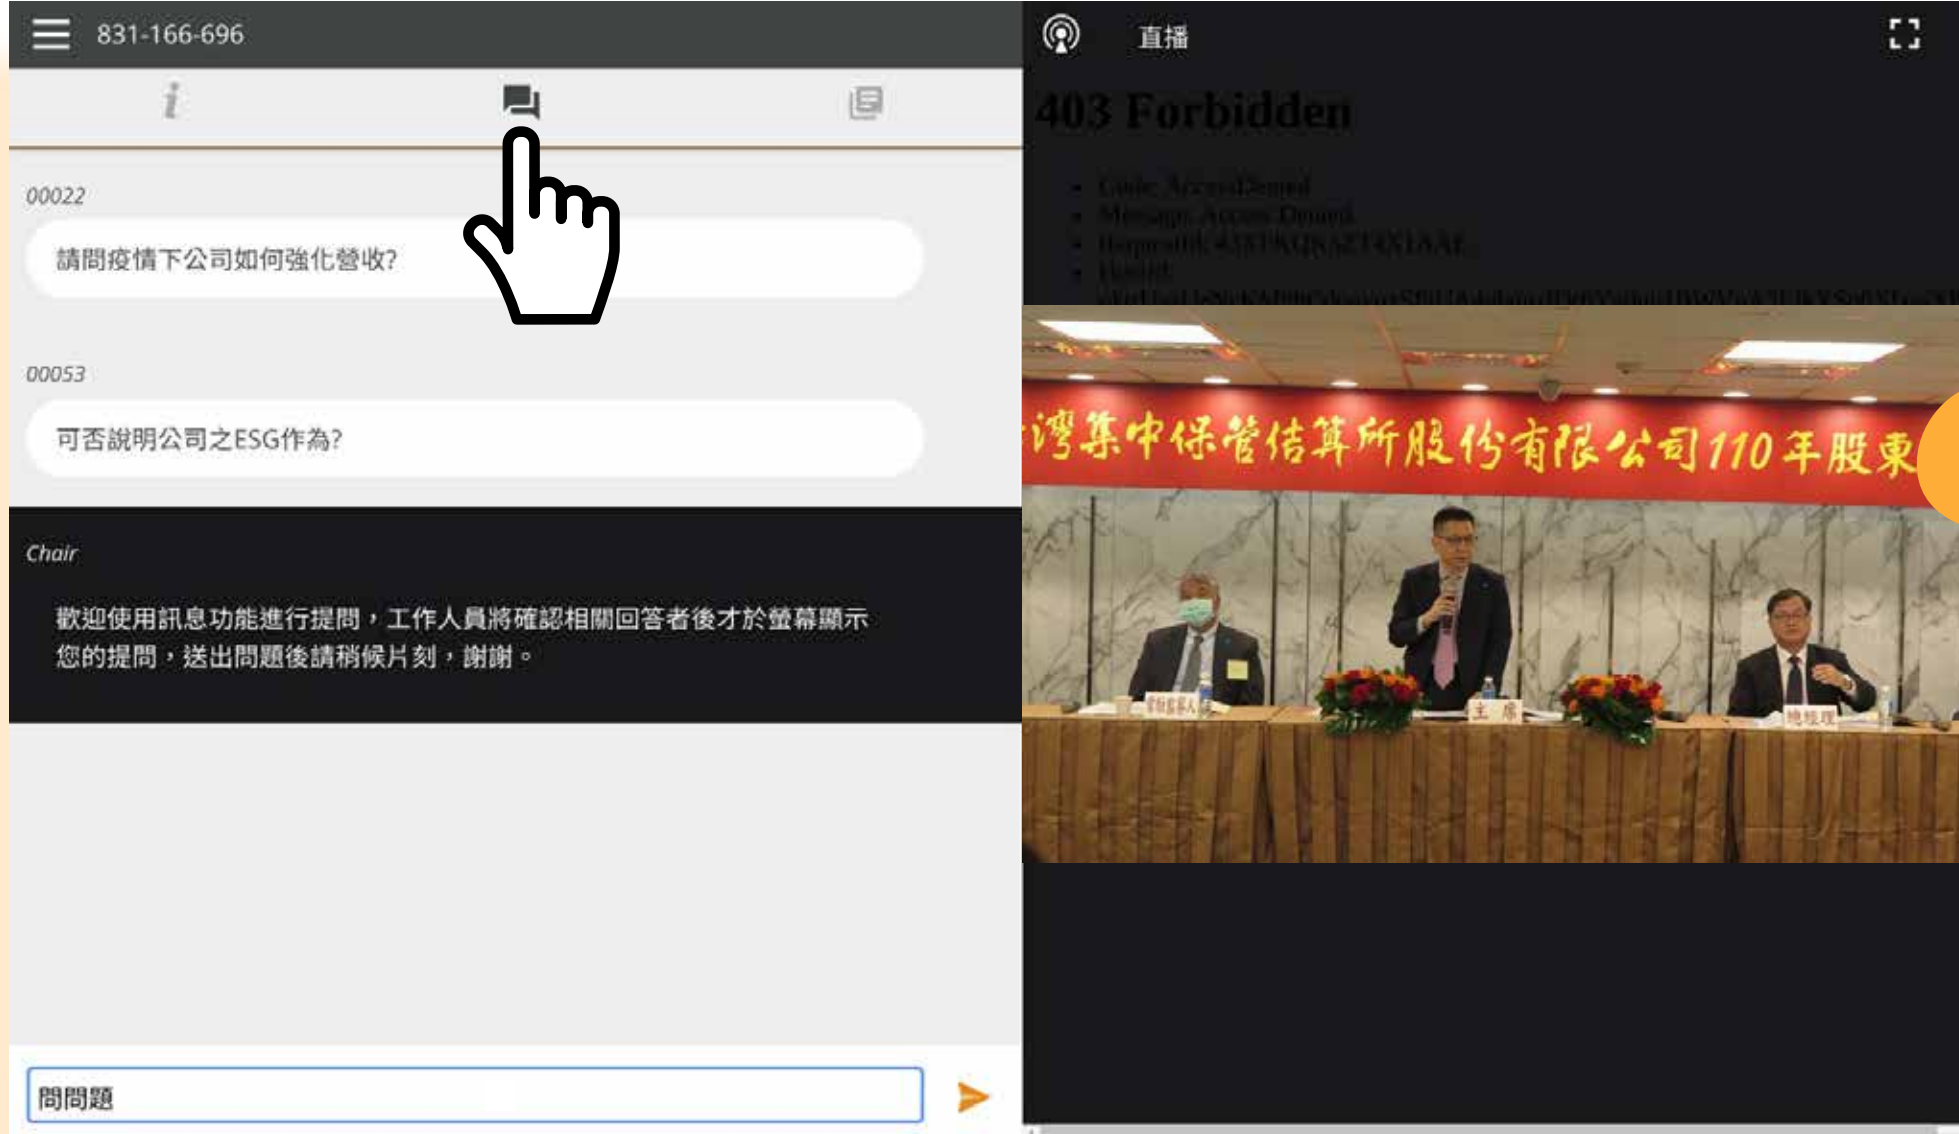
831-166-696

i

00022

請問疫情下公司如何強化營收?

00053

可否說明公司之ESG作為?

Chair

歡迎使用訊息功能進行提問，工作人員將確認相關回答者後才於螢幕顯示您的提問，送出問題後請稍候片刻，謝謝。

問問題

直播

403 Forbidden

• Code: AccessDenied
• Message: Access Denied
• RequestId: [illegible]
• HostId: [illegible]

灣集中保管結算所股份有限公司110年股東

主席

總經理